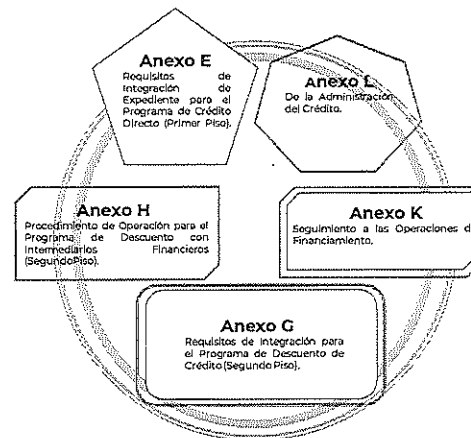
Anexo E
Requisitos de Integración de Expediente para el Programa de Crédito Directo (Primer Piso).

Anexo L
De la Administración del Crédito.

Anexo H
Procedimiento de Operación para el Programa de Descuento con Intermediarios Financieros (SegundoPiso).

Anexo K
Seguimiento a las Operaciones de Financiamiento.

Anexo G
Requisitos de Integración para el Programa de Descuento de Crédito (Segundo Piso).